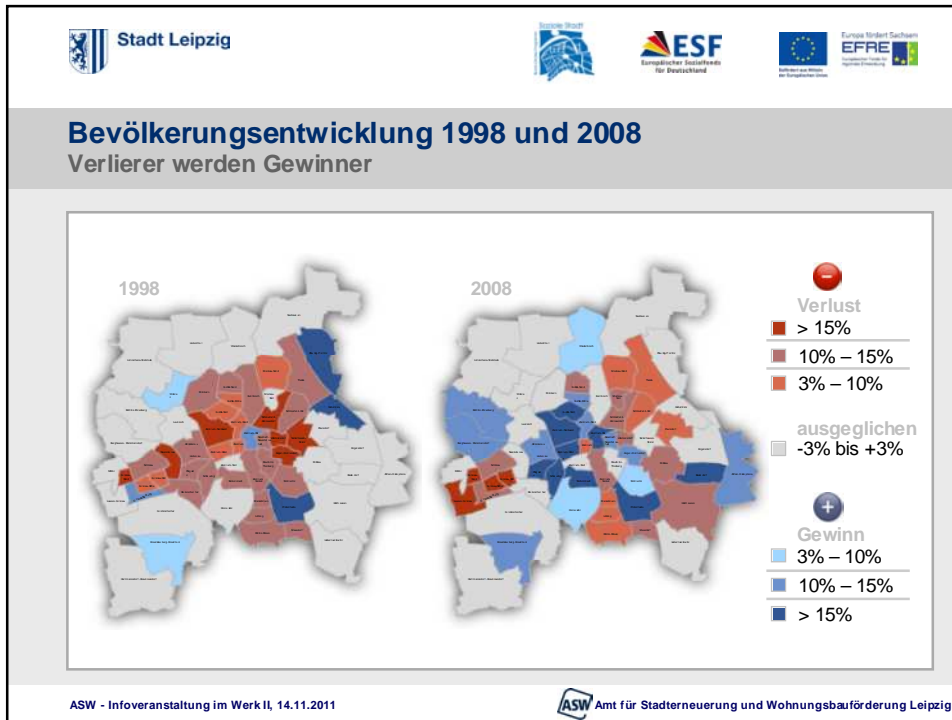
Stadt Leipzig

Soziale Stadt

ESF
Europäischer Sozialfonds für Deutschland

Europa fördert Sachsen
EFRE
Europäischer Fonds für regionale Entwicklung

Gefördert aus Mitteln der Europäischen Union

Bevölkerungsentwicklung 1998 und 2008
Verlierer werden Gewinner

1998

2008

Verlust
> 15%
10% – 15%
3% – 10%

ausgeglichen
-3% bis +3%

Gewinn
3% – 10%
10% – 15%
> 15%

ASW - Infoveranstaltung im Werk II, 14.11.2011

ASW Amt für Stadterneuerung und Wohnungsbauförderung Leipzig